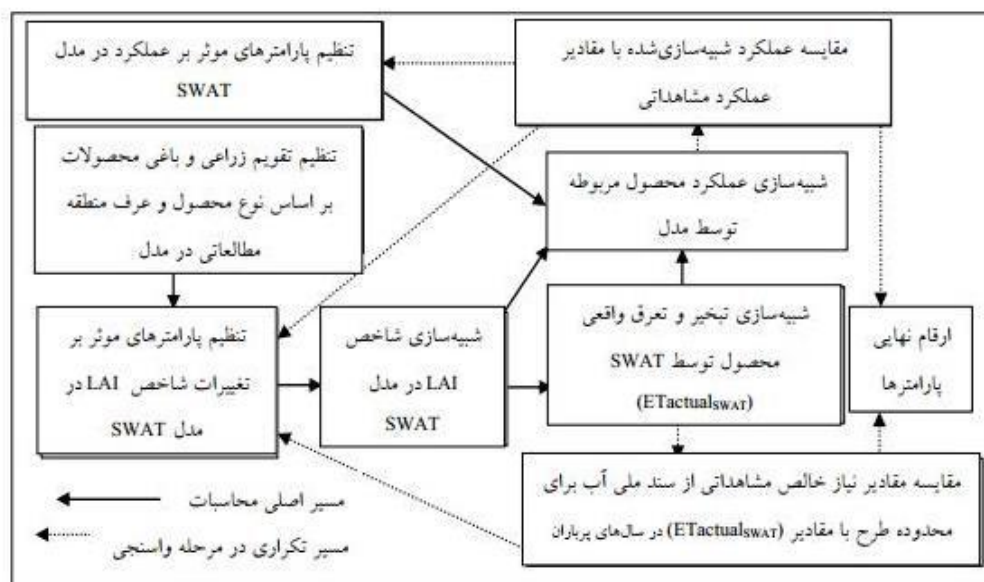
مقایسه عملکرد شبیه‌سازی‌شده با مقادیر عملکرد مشاهداتی

تنظیم پارامترهای موثر بر عملکرد در مدل SWAT

تنظیم تقویم زراعی و باغی محصولات بر اساس نوع محصول و عرف منطقه مطالعاتی در مدل

شبیه‌سازی عملکرد محصول مربوطه توسط مدل

تنظیم پارامترهای موثر بر تغییرات شاخص LAI در مدل SWAT

شبیه‌سازی شاخص LAI در مدل SWAT

شبیه‌سازی تبخیر و تعرق واقعی محصول توسط SWAT ($ETactual_{SWAT}$)

ارقام نهایی پارامترها

مقایسه مقادیر نیاز خالص مشاهداتی از سند ملی آب برای محدوده طرح با مقادیر ($ETactual_{SWAT}$) در سال‌های پرباران

مسیر اصلی محاسبات

مسیر تکراری در مرحله واسنجی